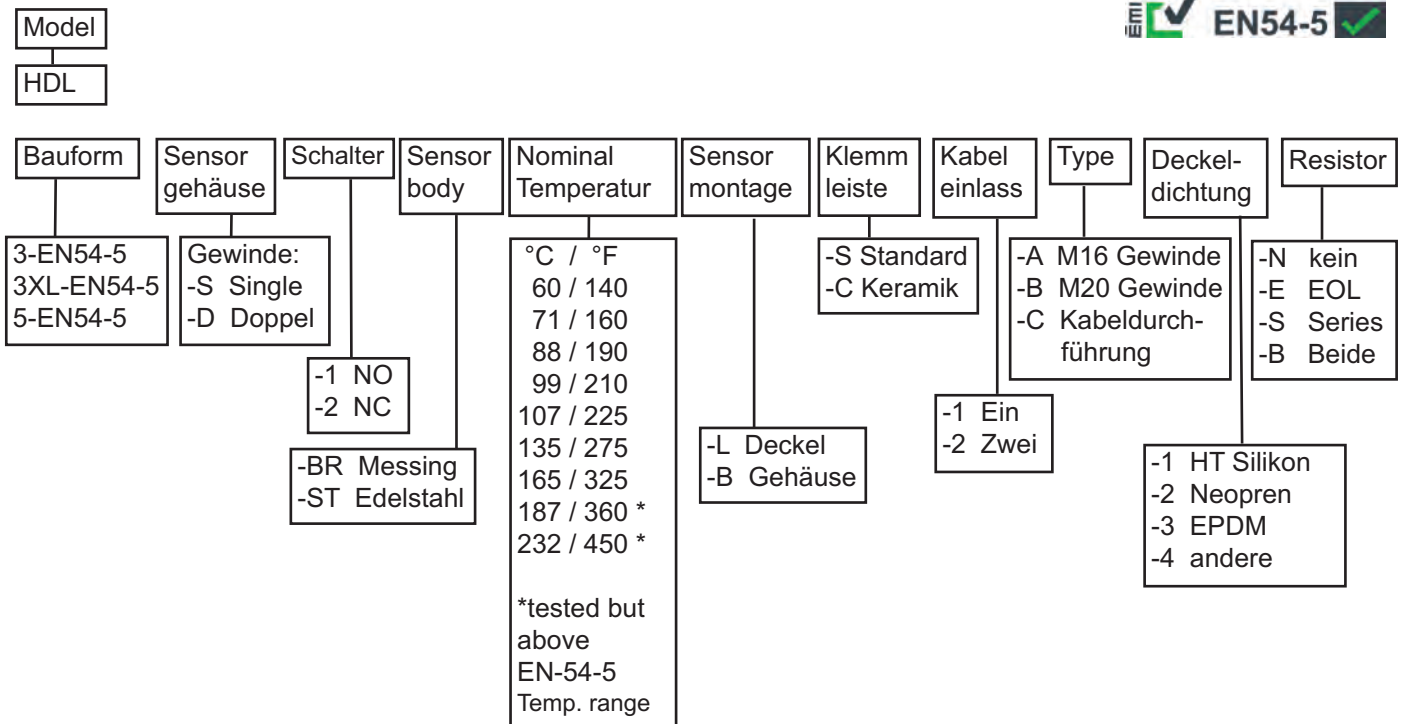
Model

HDL

EN54-5

Bauform
3-EN54-5
3XL-EN54-5
5-EN54-5

Sensor gehäuse
Gewinde:
-S Single
-D Doppel

Schalter
-1 NO
-2 NC

Sensor body
-BR Messing
-ST Edelstahl

Nominal Temperatur
°C / °F
60 / 140
71 / 160
88 / 190
99 / 210
107 / 225
135 / 275
165 / 325
187 / 360 *
232 / 450 *

*tested but above EN-54-5 Temp. range

Sensor montage
-L Deckel
-B Gehäuse

Klemm leiste
-S Standard
-C Keramik

Kabel einlass
-1 Ein
-2 Zwei

Type
-A M16 Gewinde
-B M20 Gewinde
-C Kabeldurchführung

Deckeldichtung
-1 HT Silikon
-2 Neopren
-3 EPDM
-4 andere

Resistor
-N kein
-E EOL
-S Series
-B Beide